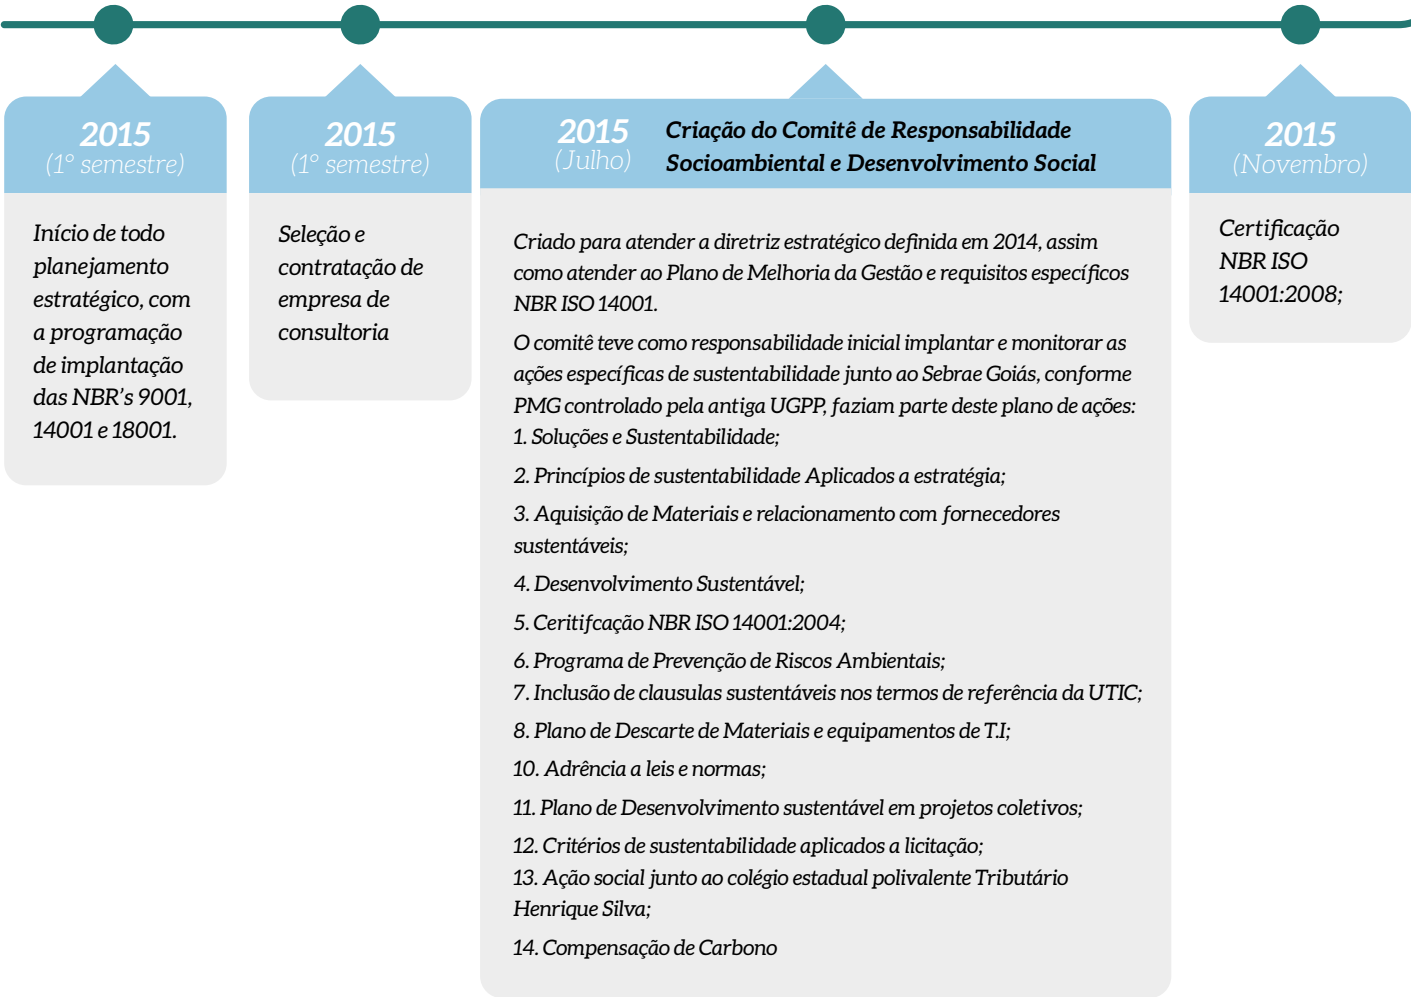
2015
(1° semestre)

Início de todo planejamento estratégico, com a programação de implantação das NBR's 9001, 14001 e 18001.

2015
(1° semestre)

Seleção e contratação de empresa de consultoria

2015
(Julho)

Criação do Comitê de Responsabilidade Socioambiental e Desenvolvimento Social

Criado para atender a diretriz estratégico definida em 2014, assim como atender ao Plano de Melhoria da Gestão e requisitos específicos NBR ISO 14001.

O comitê teve como responsabilidade inicial implantar e monitorar as ações específicas de sustentabilidade junto ao Sebrae Goiás, conforme PMG controlado pela antiga UGPP, faziam parte deste plano de ações:
1. Soluções e Sustentabilidade;

2. Princípios de sustentabilidade Aplicados a estratégia;

3. Aquisição de Materiais e relacionamento com fornecedores sustentáveis;

4. Desenvolvimento Sustentável;

5. Ceritifcação NBR ISO 14001:2004;

6. Programa de Prevenção de Riscos Ambientais;
7. Inclusão de clausulas sustentáveis nos termos de referência da UTIC;

8. Plano de Descarte de Materiais e equipamentos de T.I;

10. Adrência a leis e normas;

11. Plano de Desenvolvimento sustentável em projetos coletivos;

12. Critérios de sustentabilidade aplicados a licitação;
13. Ação social junto ao colégio estadual polivalente Tributário Henrique Silva;

14. Compensação de Carbono

2015
(Novembro)

Certificação NBR ISO 14001:2008;